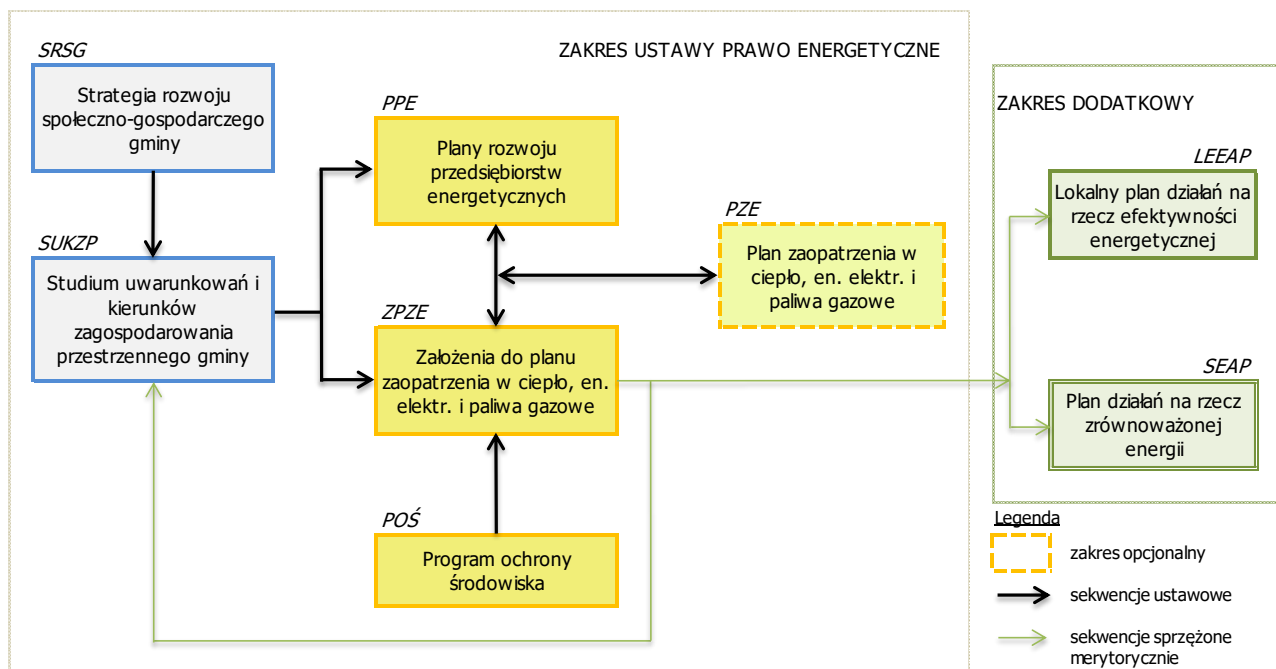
ZAKRES USTAWY PRAWO ENERGETYCZNE

SRSG

Strategia rozwoju społeczno-gospodarczego gminy

SUKZP

Studium uwarunkowań i kierunków zagospodarowania przestrzennego gminy

PPE

Plany rozwoju przedsiębiorstw energetycznych

PZE

Plan zaopatrzenia w ciepło, en. elektr. i paliwa gazowe

ZPZE

Założenia do planu zaopatrzenia w ciepło, en. elektr. i paliwa gazowe

POŚ

Program ochrony środowiska

ZAKRES DODATKOWY

LEEAP

Lokalny plan działań na rzecz efektywności energetycznej

SEAP

Plan działań na rzecz zrównoważonej energii

Legenda

zakres opcjonalny

sekwencje ustawowe

sekwencje sprzężone merytorycznie